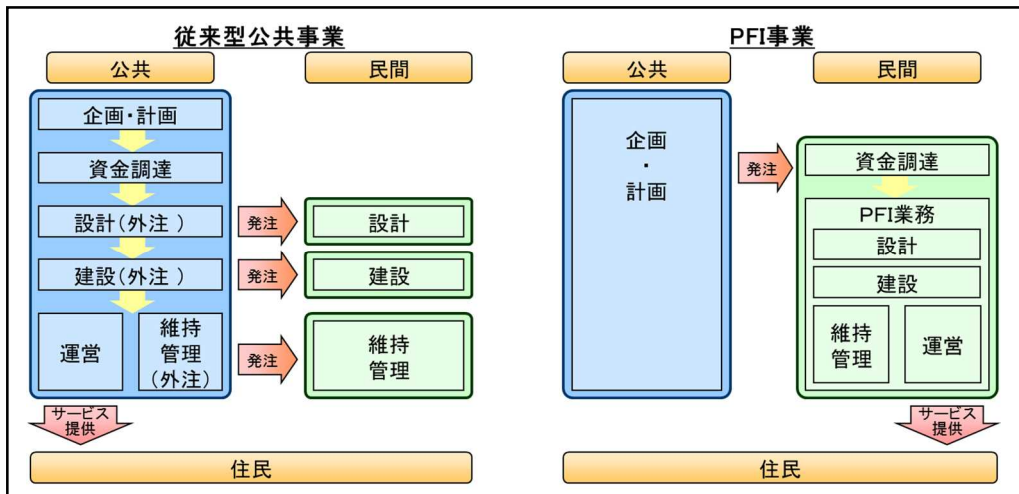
従来型公共事業

公共

民間

企画・計画

資金調達

設計(外注)

発注

設計

建設(外注)

発注

建設

運営

維持管理(外注)

発注

維持管理

サービス提供

住民

PFI事業

公共

民間

企画・計画

発注

資金調達

PFI業務

設計

建設

維持管理

運営

サービス提供

住民